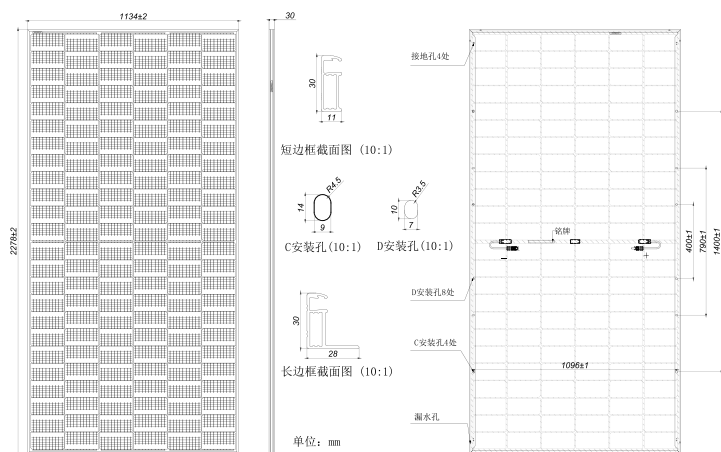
1134±2

2278±2

30

30

11

短边框截面图（10:1）

R4.5

14

9

C安装孔（10:1）

R3.5

10

7

D安装孔（10:1）

30

28

长边框截面图（10:1）

单位：mm

接地孔4处

铭牌

−

+

400±1

790±1

1400±1

D安装孔8处

C安装孔4处

1096±1

漏水孔